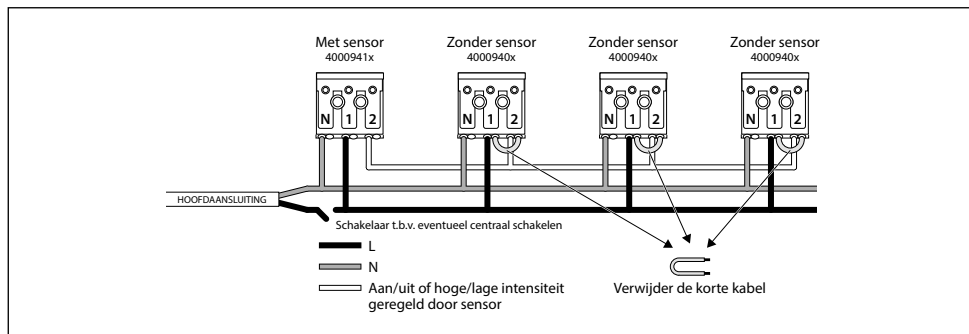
Met sensor
4000941x

Zonder sensor
4000940x

Zonder sensor
4000940x

Zonder sensor
4000940x

N 1 2

N 1 2

N 1 2

N 1 2

HOOFDAANSLUITING

Schakelaar t.b.v. eventueel centraal schakelen

L

N

Aan/uit of hoge/lage intensiteit geregeld door sensor

Verwijder de korte kabel